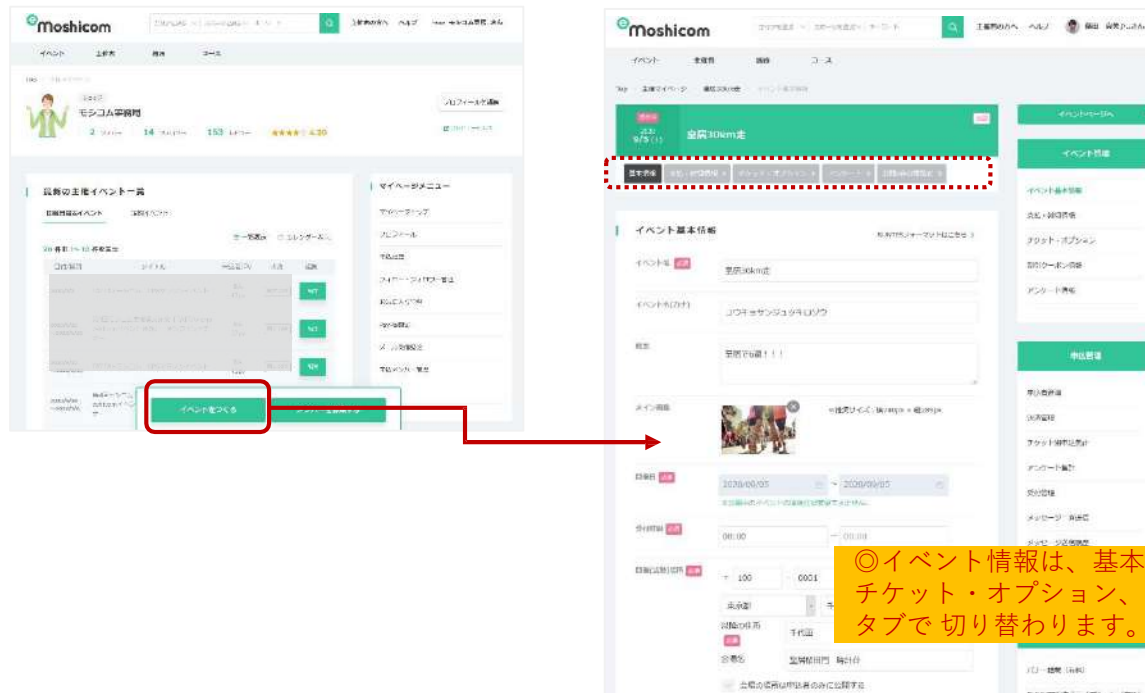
moshicom

イベント　主催者　特典　コース

モシコム事務局

2 フォロー　14 フォロワー　153 レビュー　★★★★ 4.30

プロフィールを編集

最新の主催イベント一覧

マイページメニュー

イベントをつくる

moshicom

イベント　主催者　特典　コース

9/5 (土)　皇居30km走

イベント基本情報

イベント名　皇居30km走

イベント名(カナ)　コウキョサンジュッキロソウ

概要　皇居で5周!!!

メイン画像

開催日　2020/09/05 ~ 2020/09/05

受付時間　08:00 ~ 09:00

イベントページへ

イベント情報

申込管理

◎イベント情報は、基本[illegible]
チケット・オプション、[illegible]
タブで 切り替わります。